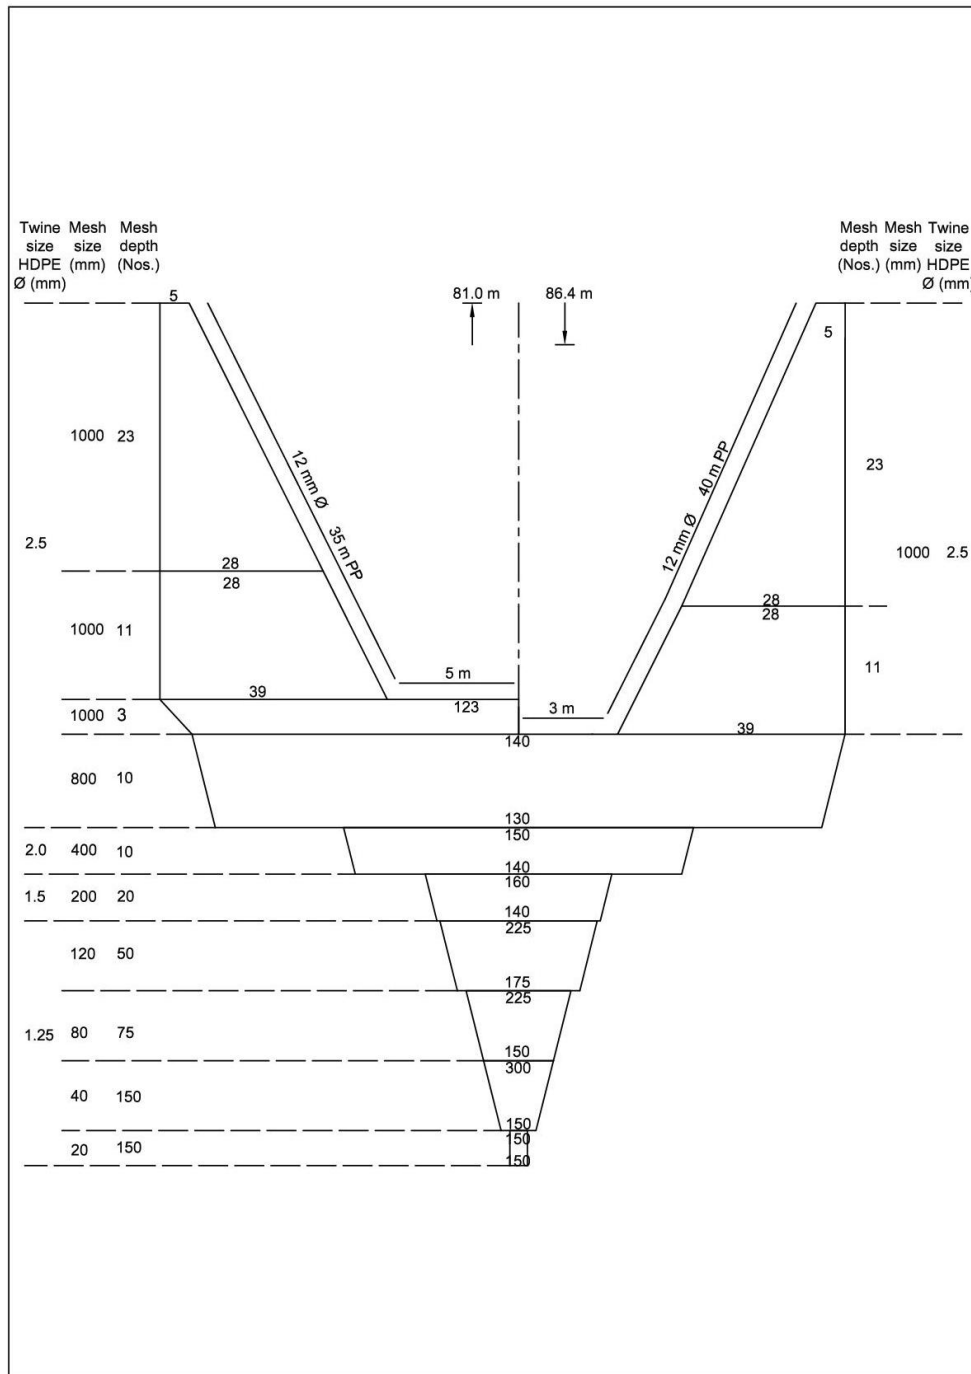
Twine size HDPE Ø (mm)
Mesh size (mm)
Mesh depth (Nos.)

Mesh depth (Nos.)
Mesh size (mm)
Twine size HDPE Ø (mm)

5
81.0 m
86.4 m
5

1000 23
12 mm Ø
35 m PP
12 mm Ø
40 m PP
23

2.5
28
28
1000 2.5
28
28

1000 11
5 m
11

39
123
3 m
39

1000 3
140

800 10
130
150

2.0 400 10
140
160

1.5 200 20
140
225

120 50
175
225

1.25 80 75
150
300

40 150
150
150

20 150
150